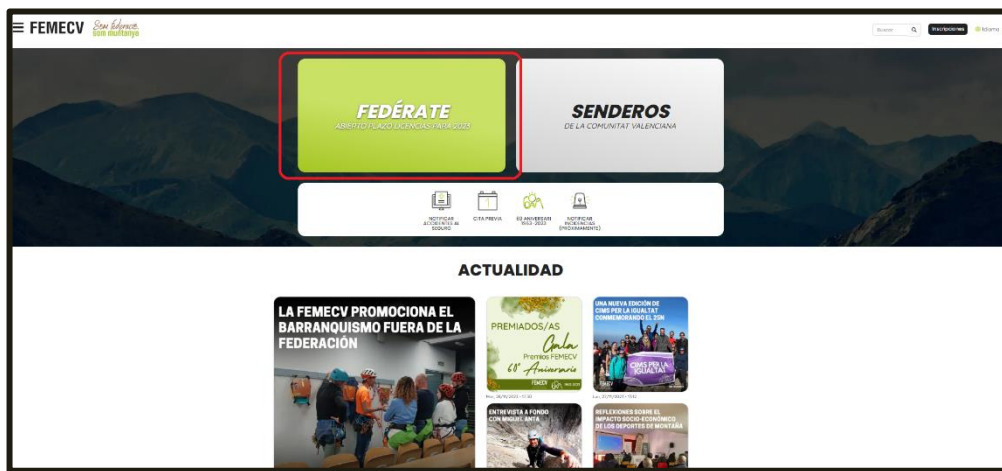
FEMECV Som federats som muntanya

Buscar

Inscripciones

Idioma

FEDÉRATE
ABIERTO PLAZO LICENCIAS PARA 2025

SENDEROS
DE LA COMUNITAT VALENCIANA

NOTIFICAR ACCIDENTES DE SEGURO

CITA PREVIA

60 ANIVERSARI 1963-2023

NOTIFICAR INCIDENCIAS (PROXIMAMENTE)

ACTUALIDAD

LA FEMECV PROMOCIONA EL BARRANQUISMO FUERA DE LA FEDERACIÓN

PREMIADOS/AS
Gala
Premios FEMECV
60 Aniversario

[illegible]

UNA NUEVA EDICIÓN DE CIMS PER LA IGUALTAT CONMEMORANDO EL 25N

CIMS PER LA IGUALTAT

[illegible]

ENTREVISTA A FONDO CON MIQUEL ANTA

REFLEXIONES SOBRE EL IMPACTO SOCIO-ECONÓMICO DE LOS DEPORTES DE MONTAÑA